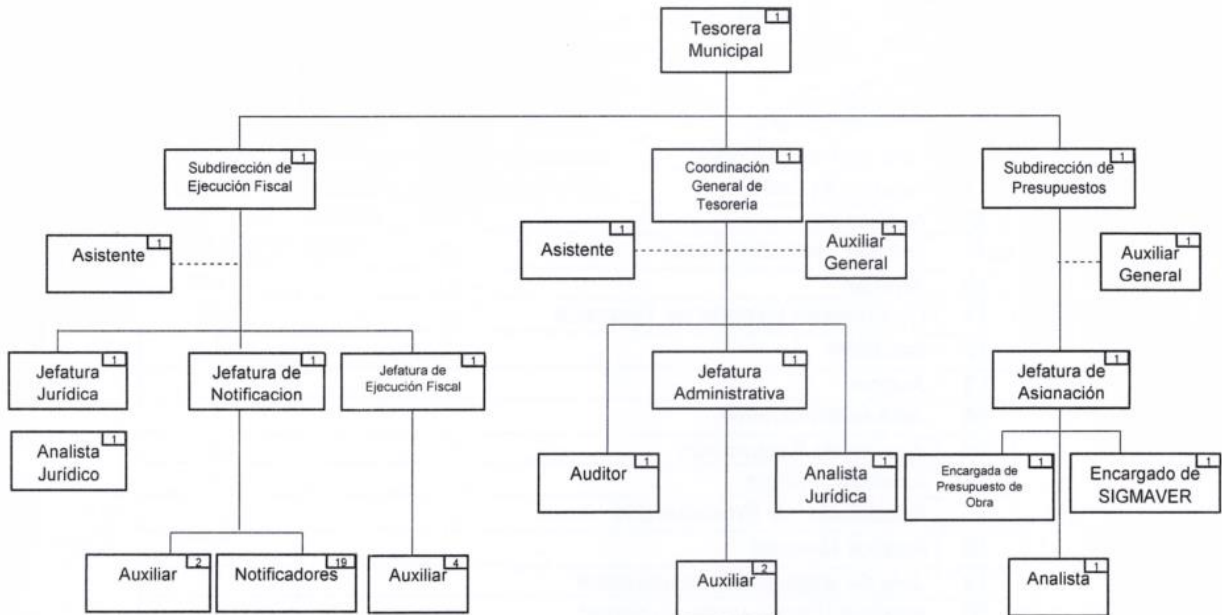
Tesorera Municipal 1

Subdirección de Ejecución Fiscal 1

Coordinación General de Tesorería 1

Subdirección de Presupuestos 1

Asistente 1

Asistente 1

Auxiliar General 1

Auxiliar General 1

Jefatura Jurídica 1

Jefatura de Notificacion 1

Jefatura de Ejecución Fiscal 1

Jefatura Administrativa 1

Jefatura de Asignación 1

Analista Jurídico 1

Auditor 1

Analista Jurídica 1

Encargada de Presupuesto de Obra 1

Encargado de SIGMAVER 1

Auxiliar 2

Notificadores 19

Auxiliar 4

Auxiliar 2

Analista 1